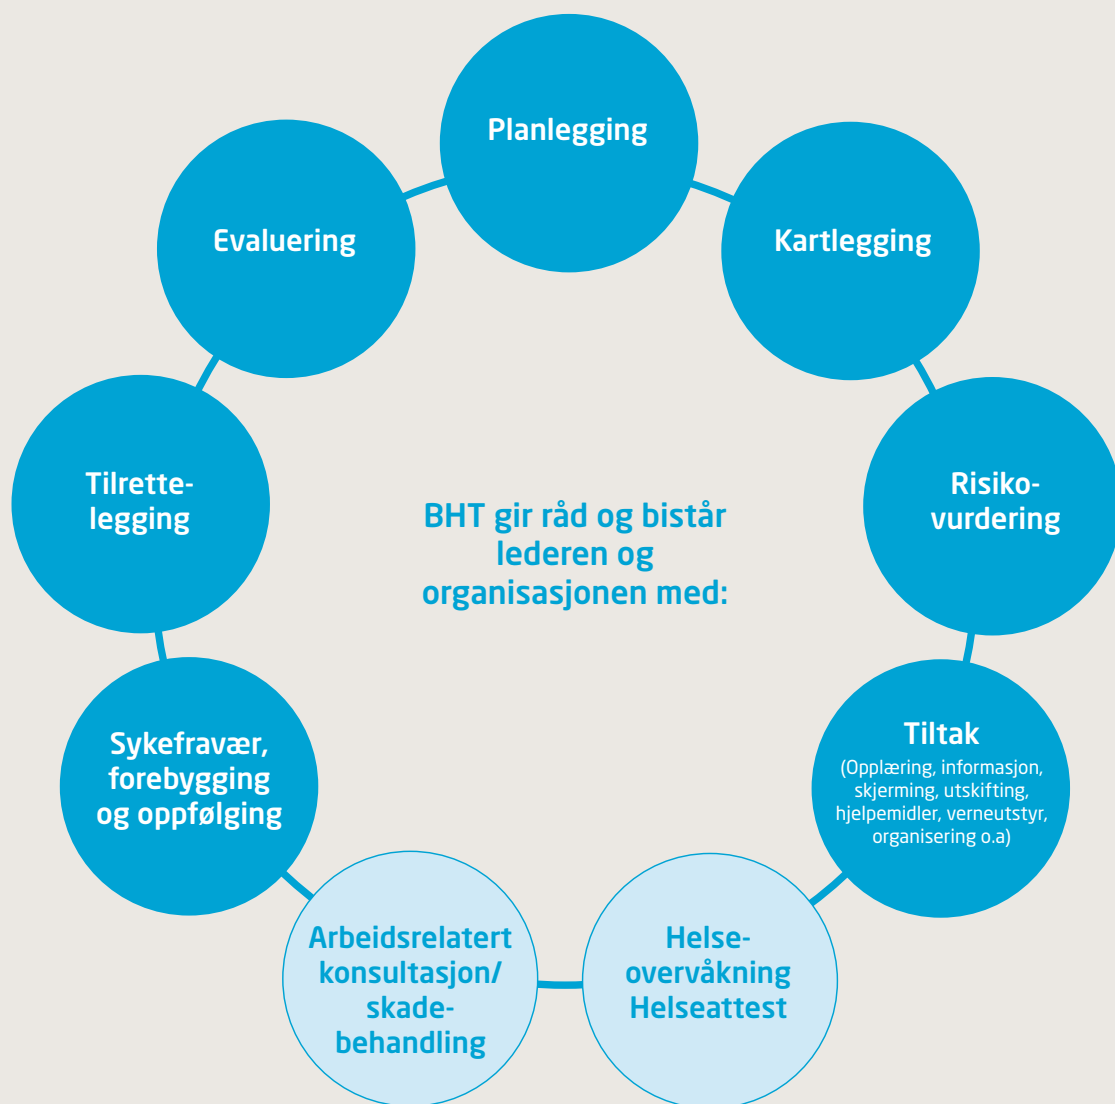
Planlegging

Kartlegging

Risikovurdering

Tiltak
(Opplæring, informasjon, skjerming, utskifting, hjelpemidler, verneutstyr, organisering o.a)

Helseovervåkning
Helseattest

Arbeidsrelatert konsultasjon/ skadebehandling

Sykefravær, forebygging og oppfølging

Tilrettelegging

Evaluering

BHT gir råd og bistår lederen og organisasjonen med: